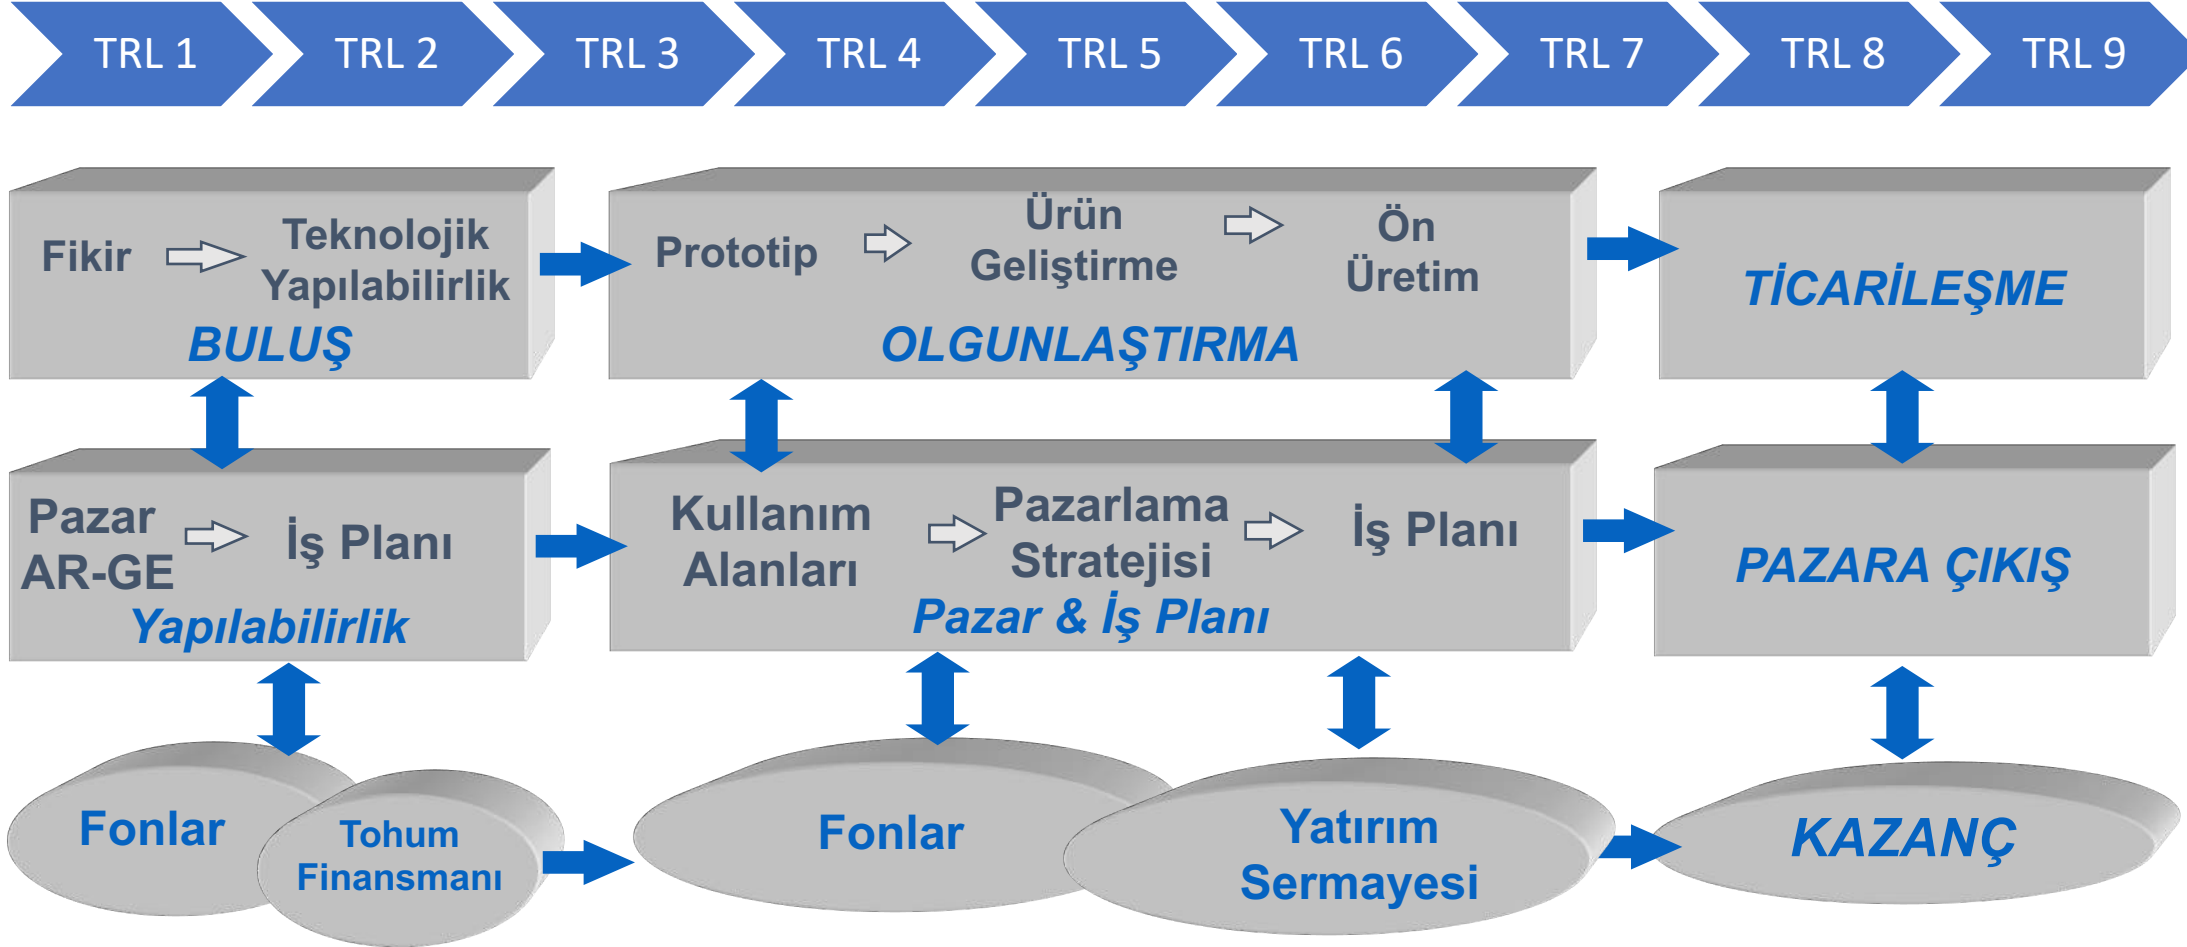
TRL 1 TRL 2 TRL 3 TRL 4 TRL 5 TRL 6 TRL 7 TRL 8 TRL 9

Fikir Teknolojik Yapılabilirlik
BULUŞ

Prototip Ürün Geliştirme Ön Üretim
OLGUNLAŞTIRMA

TİCARİLEŞME

Pazar AR-GE İş Planı
Yapılabilirlik

Kullanım Alanları Pazarlama Stratejisi İş Planı
Pazar & İş Planı

PAZARA ÇIKIŞ

Fonlar
Tohum Finansmanı

Fonlar
Yatırım Sermayesi

KAZANÇ